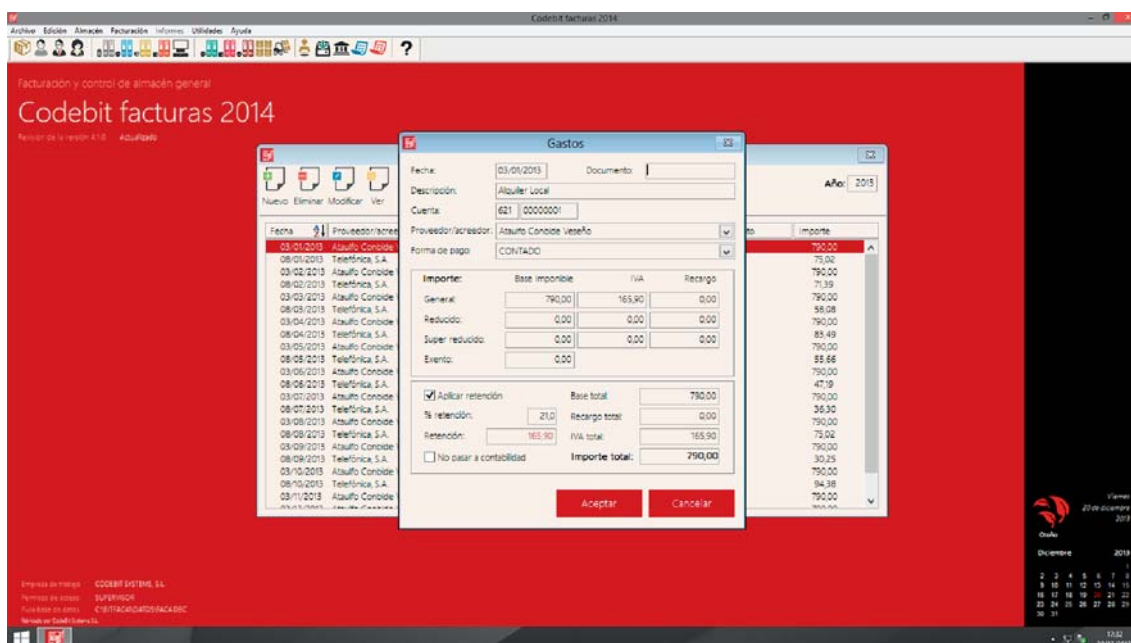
Codebit facturas 2014

Archivo Edición Almacén Facturación Informes Utilidades Ayuda

?

Facturación y control de almacén general

Codebit facturas 2014

Revisión de la versión 4.1.8 Actualizado

Nuevo Eliminar Modificar Ver

Año: 2013

| Fecha | Proveedor/acreedor | Importe |
|---|---|---|
| 03/01/2013 | Ataulfo Conde | 790,00 |
| 08/01/2013 | Telefónica, S.A. | 75,02 |
| 03/02/2013 | Ataulfo Conde | 790,00 |
| 08/02/2013 | Telefónica, S.A. | 71,39 |
| 03/03/2013 | Ataulfo Conde | 790,00 |
| 08/03/2013 | Telefónica, S.A. | 58,08 |
| 03/04/2013 | Ataulfo Conde | 790,00 |
| 08/04/2013 | Telefónica, S.A. | 83,49 |
| 03/05/2013 | Ataulfo Conde | 790,00 |
| 08/05/2013 | Telefónica, S.A. | 55,66 |
| 03/06/2013 | Ataulfo Conde | 790,00 |
| 08/06/2013 | Telefónica, S.A. | 47,19 |
| 03/07/2013 | Ataulfo Conde | 790,00 |
| 08/07/2013 | Telefónica, S.A. | 36,30 |
| 03/08/2013 | Ataulfo Conde | 790,00 |
| 08/08/2013 | Telefónica, S.A. | 75,02 |
| 03/09/2013 | Ataulfo Conde | 790,00 |
| 08/09/2013 | Telefónica, S.A. | 30,25 |
| 03/10/2013 | Ataulfo Conde | 790,00 |
| 08/10/2013 | Telefónica, S.A. | 94,38 |
| 03/11/2013 | Ataulfo Conde | 790,00 |

Gastos

Fecha: 03/01/2013 Documento:
Descripción: Alquiler Local
Cuenta: 621 00000001
Proveedor/acreedor: Ataulfo Conde Veseño
Forma de pago: CONTADO

| Importe: | Base imponible | IVA | Recargo |
|---|---|---|---|
| General: | 790,00 | 165,90 | 0,00 |
| Reducido: | 0,00 | 0,00 | 0,00 |
| Super reducido: | 0,00 | 0,00 | 0,00 |
| Exento: | 0,00 | | |

Aplicar retención
% retención: 21,0
Retención: 165,90
No pasar a contabilidad
Base total: 790,00
Recargo total: 0,00
IVA total: 165,90
Importe total: 790,00

Aceptar Cancelar

Empresa de trabajo: CODEBIT SYSTEMS, S.L.
Permisos de acceso: SUPERVISOR
Ruta base de datos: C:\EFFACAR\DATOS\FACADEC
Versión por Codebit Systems S.L.

Viernes 20 de diciembre 2013
Otoño
Diciembre 2013